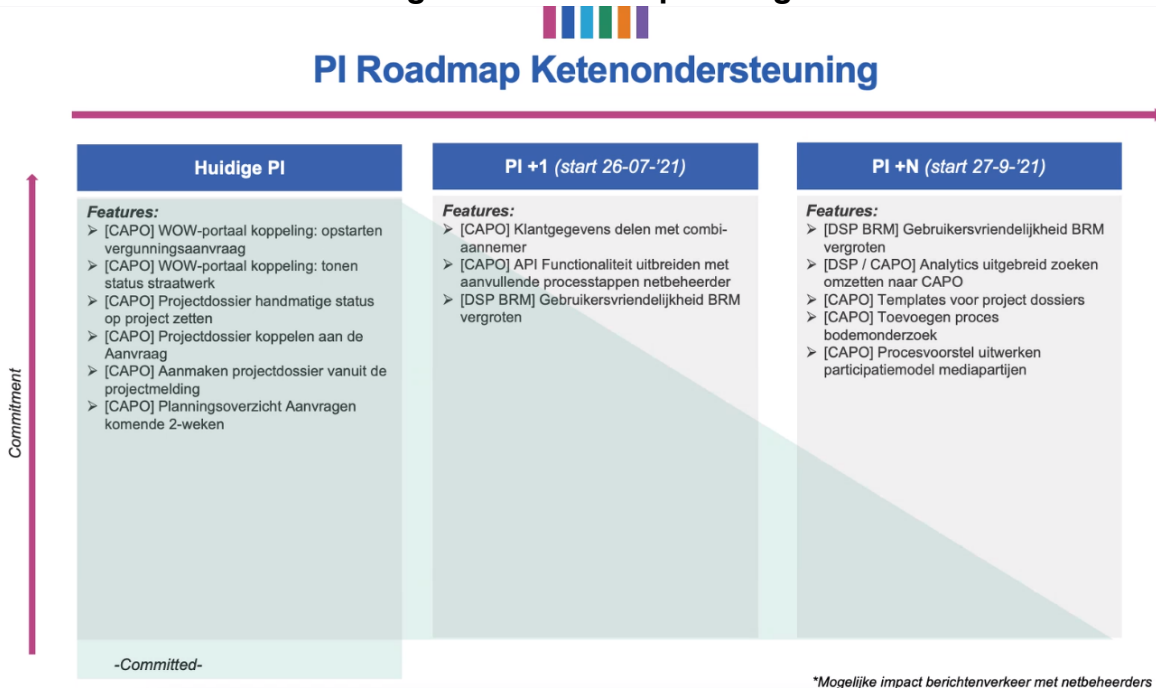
PI Roadmap Ketenondersteuning

Commitment

Huidige PI

Features:
[CAPO] WOW-portaal koppeling: opstarten vergunningsaanvraag
[CAPO] WOW-portaal koppeling: tonen status straatwerk
[CAPO] Projectdossier handmatige status op project zetten
[CAPO] Projectdossier koppelen aan de Aanvraag
[CAPO] Aanmaken projectdossier vanuit de projectmelding
[CAPO] Planningsoverzicht Aanvragen komende 2-weken

PI +1 (start 26-07-'21)

Features:
[CAPO] Klantgegevens delen met combi-aannemer
[CAPO] API Functionaliteit uitbreiden met aanvullende processtappen netbeheerder
[DSP BRM] Gebruikersvriendelijkheid BRM vergroten

PI +N (start 27-9-'21)

Features:
[DSP BRM] Gebruikersvriendelijkheid BRM vergroten
[DSP / CAPO] Analytics uitgebreid zoeken omzetten naar CAPO
[CAPO] Templates voor project dossiers
[CAPO] Toevoegen proces bodemonderzoek
[CAPO] Procesvoorstel uitwerken participatiemodel mediapartijen

-Committed-

*Mogelijke impact berichtenverkeer met netbeheerders